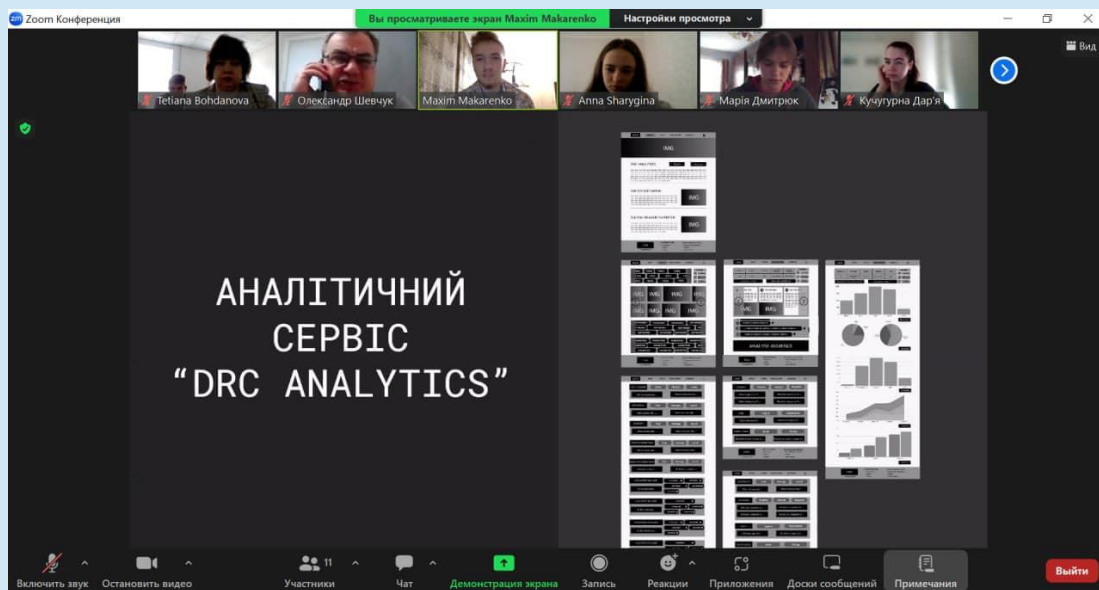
Zoom Конференция

Вы просматриваете экран Maxim Makarenko

Настройки просмотра

Вид

Tetiana Bohdanova

Олександр Шевчук

Maxim Makarenko

Anna Sharygina

Марія Дмитрюк

Кучугурна Дар'я

АНАЛІТИЧНИЙ СЕРВІС “DRC ANALYTICS”

IMG

IMG

IMG

Включить звук

Остановить видео

Участники 11

Чат

Демонстрация экрана

Запись

Реакции

Приложения

Доски сообщений

Примечания

Выйти